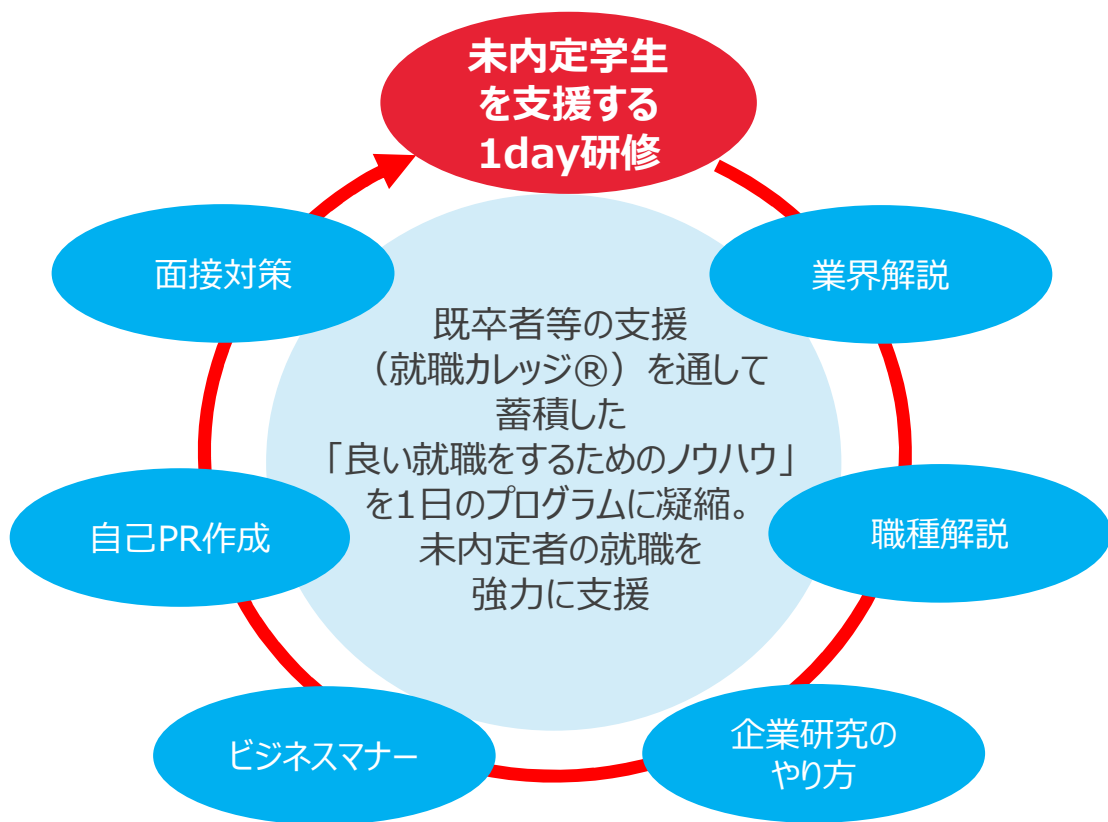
未内定学生
を支援する
1day研修

面接対策

業界解説

既卒者等の支援
（就職カレッジ®）を通して
蓄積した
「良い就職をするためのノウハウ」
を1日のプログラムに凝縮。
未内定者の就職を
強力に支援

自己PR作成

職種解説

ビジネスマナー

企業研究の
やり方